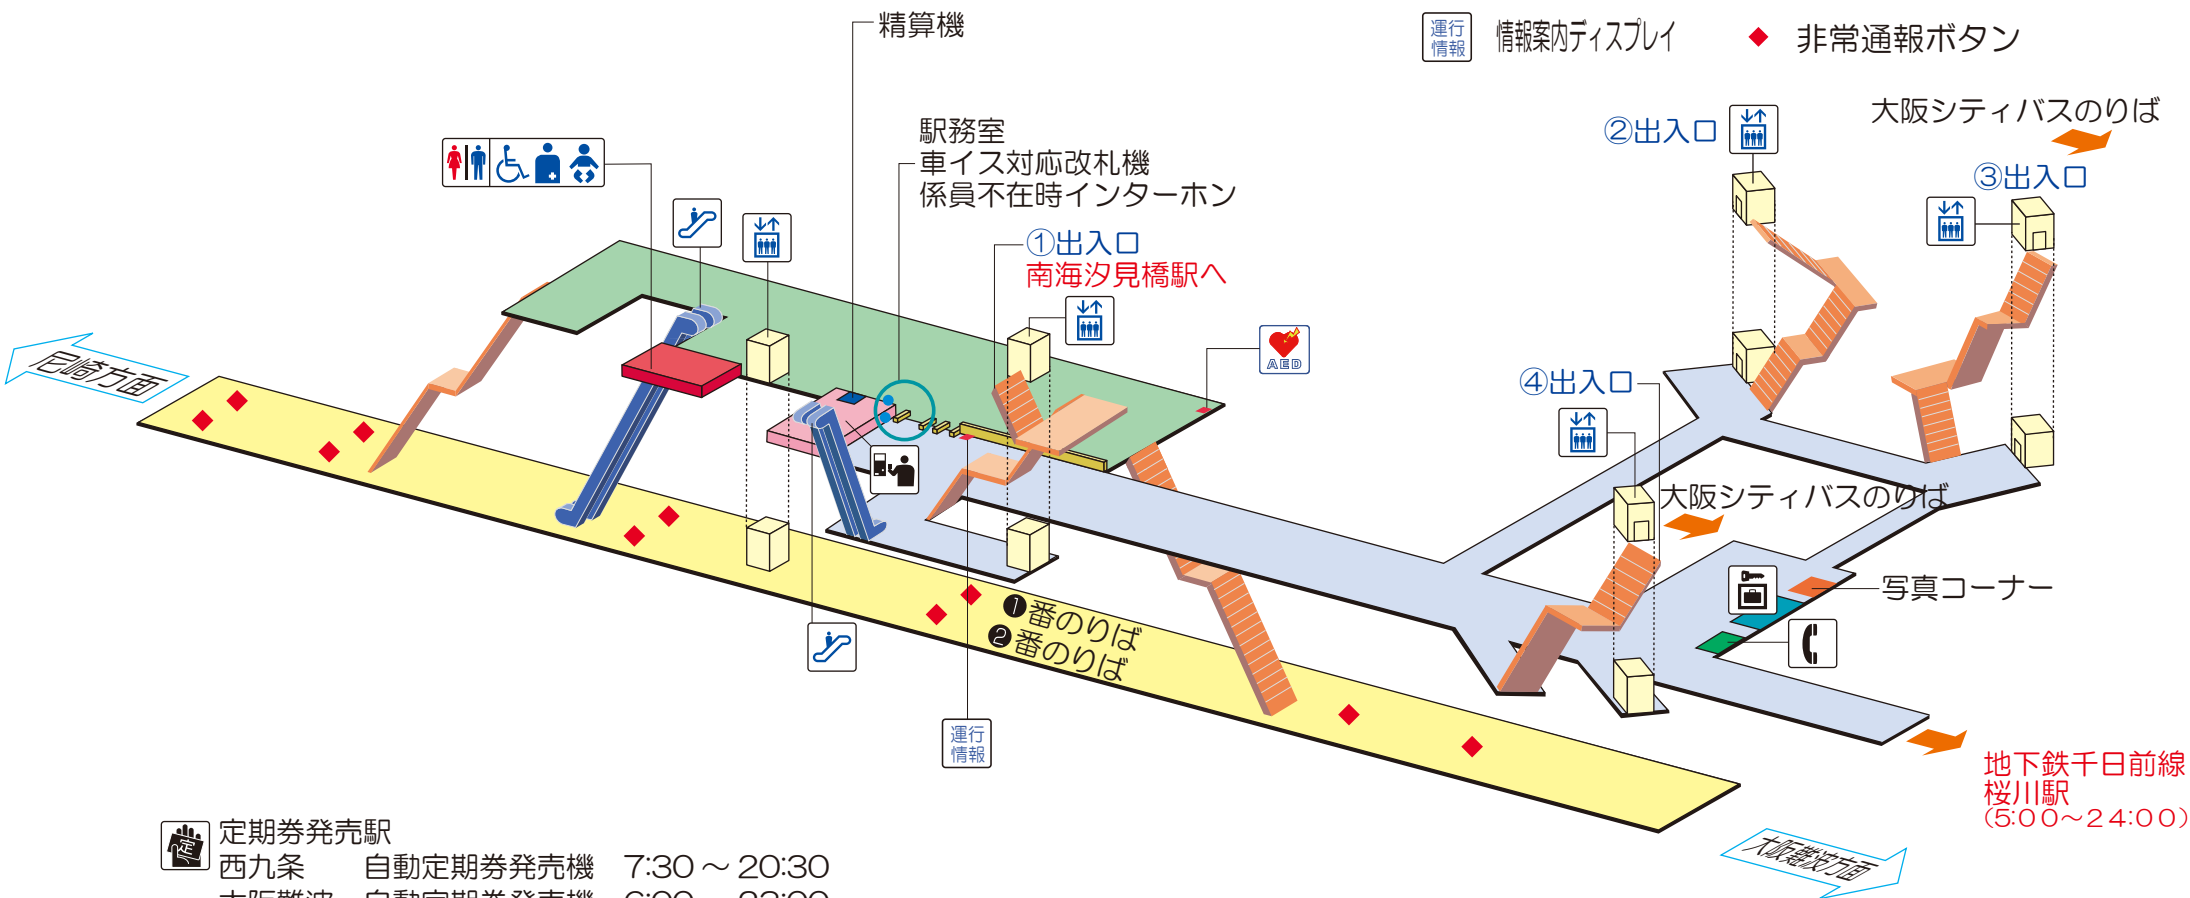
精算機

運行情報 情報案内ディスプレイ ◆ 非常通報ボタン

駅務室
車イス対応改札機
係員不在時インターホン

大阪シティバスのりば

②出入口

③出入口

①出入口
南海汐見橋駅へ

尼崎方面

AED

④出入口

大阪シティバスのりば

写真コーナー

❶番のりば
❷番のりば

運行情報

地下鉄千日前線
桜川駅
(5:00〜24:00)

定期券発売駅
西九条 自動定期券発売機 7:30 〜 20:30
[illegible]

大阪難波方面